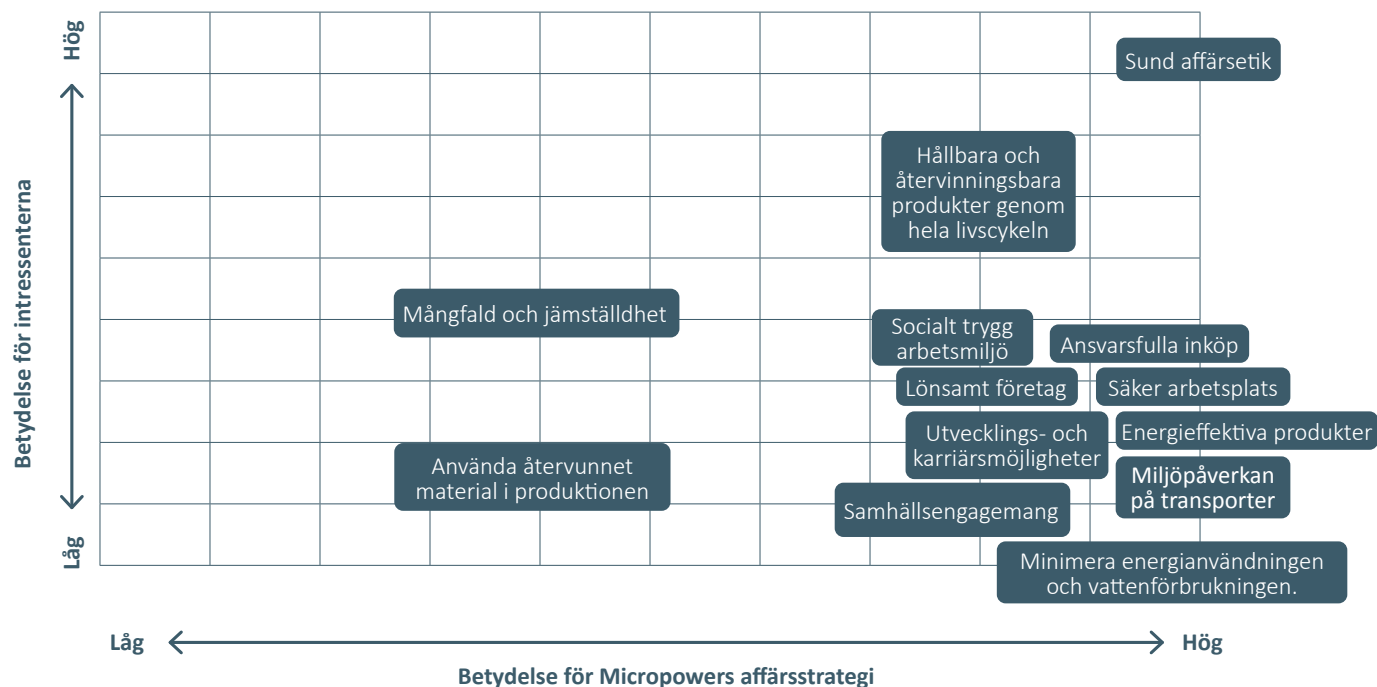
Hög

Betydelse för intressenterna

Låg

Sund affärsetik

Hållbara och återvinningsbara produkter genom hela livscykeln

Mångfald och jämställdhet

Socialt trygg arbetsmiljö

Ansvarsfulla inköp

Lönsamt företag

Säker arbetsplats

Utvecklings- och karriärsmöjligheter

Energieffektiva produkter

Använda återvunnet material i produktionen

Miljöpåverkan på transporter

Samhällsengagemang

Minimera energianvändningen och vattenförbrukningen.

Låg

Hög

Betydelse för Micropowers affärsstrategi